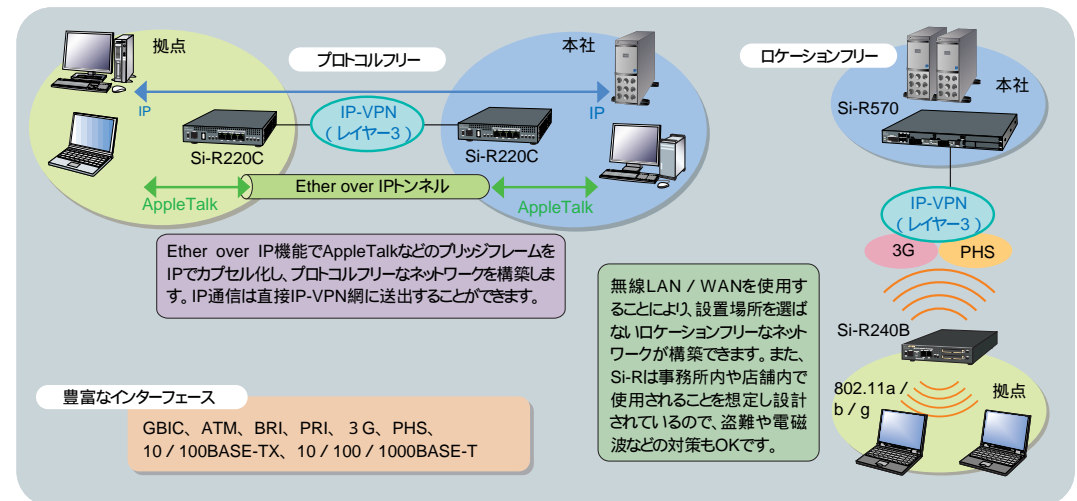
拠点

プロトコルフリー

本社

IP

IP

IP-VPN
（レイヤー3）

Si-R220C

Si-R220C

Ether over IPトンネル

AppleTalk

AppleTalk

Ether over IP機能でAppleTalkなどのブリッジフレームをIPでカプセル化し、プロトコルフリーなネットワークを構築します。IP通信は直接IP-VPN網に送出することができます。

ロケーションフリー

本社

Si-R570

IP-VPN
（レイヤー3）

3G

PHS

無線LAN / WANを使用することにより、設置場所を選ばないロケーションフリーなネットワークが構築できます。また、Si-Rは事務所内や店舗内で使用されることを想定し設計されているので、盗難や電磁波などの対策もOKです。

Si-R240B

802.11a / b / g

拠点

豊富なインターフェース

GBIC、ATM、BRI、PRI、3G、PHS、
10 / 100BASE-TX、10 / 100 / 1000BASE-T